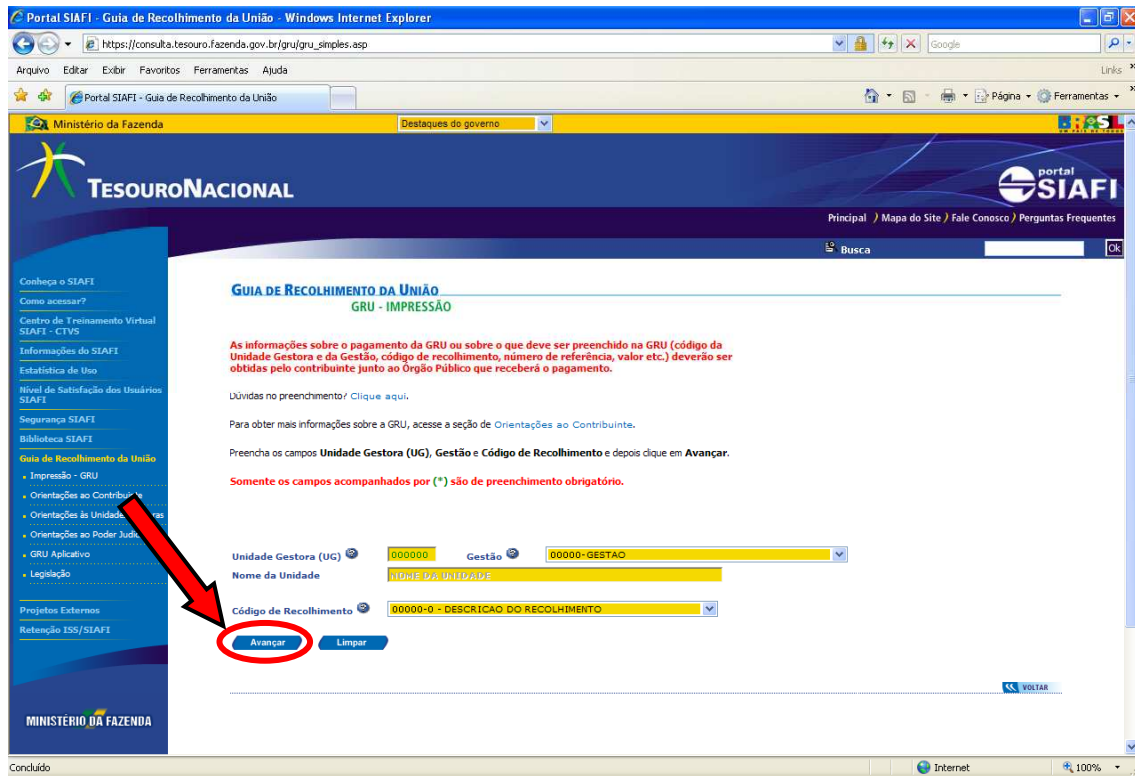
Portal SIAFI - Guia de Recolhimento da União - Windows Internet Explorer

https://consulta.tesouro.fazenda.gov.br/gru/gru_simples.asp

Google

Arquivo Editar Exibir Favoritos Ferramentas Ajuda

Links

Portal SIAFI - Guia de Recolhimento da União

Página Ferramentas

Ministério da Fazenda

Destaques do governo

BRASIL

TESOURONACIONAL

portal SIAFI

Principal Mapa do Site Fale Conosco Perguntas Frequentes

Busca

Ok

Conheça o SIAFI
Como acessar?
Centro de Treinamento Virtual SIAFI - CTVS
Informações do SIAFI
Estatística de Uso
Nível de Satisfação dos Usuários SIAFI
Segurança SIAFI
Biblioteca SIAFI
Guia de Recolhimento da União
Impressão - GRU
Orientações ao Contribuinte
Orientações às Unidade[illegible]ras
Orientações ao Poder Judic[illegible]
GRU Aplicativo
Legislação
Projetos Externos
Retenção ISS/SIAFI

MINISTÉRIO DA FAZENDA

GUIA DE RECOLHIMENTO DA UNIÃO
GRU - IMPRESSÃO

As informações sobre o pagamento da GRU ou sobre o que deve ser preenchido na GRU (código da Unidade Gestora e da Gestão, código de recolhimento, número de referência, valor etc.) deverão ser obtidas pelo contribuinte junto ao Órgão Público que receberá o pagamento.

Dúvidas no preenchimento? Clique aqui.

Para obter mais informações sobre a GRU, acesse a seção de Orientações ao Contribuinte.

Preencha os campos Unidade Gestora (UG), Gestão e Código de Recolhimento e depois clique em Avançar.

Somente os campos acompanhados por (*) são de preenchimento obrigatório.

Unidade Gestora (UG) 000000 Gestão 00000-GESTAO
Nome da Unidade NOME DA UNIDADE

Código de Recolhimento 00000-0 - DESCRICAO DO RECOLHIMENTO

Avançar Limpar

VOLTAR

Concluído

Internet

100%